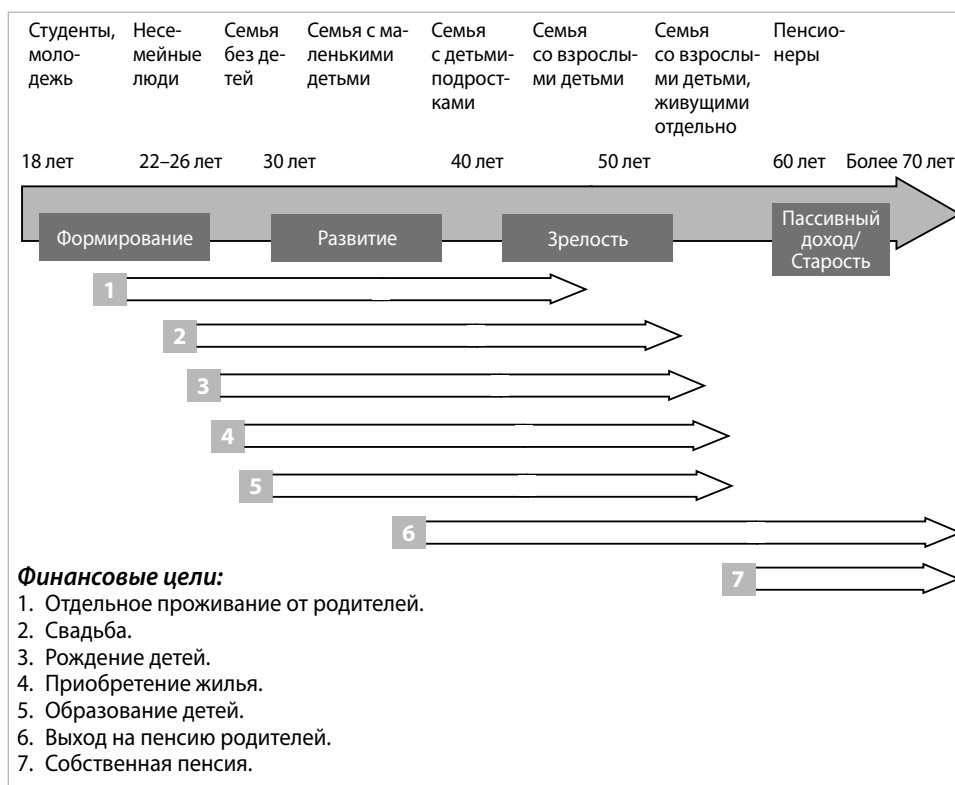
Студенты, молодежь

Несемейные люди

Семья без детей

Семья с маленькими детьми

Семья с детьми-подростками

Семья со взрослыми детьми

Семья со взрослыми детьми, живущими отдельно

Пенсионеры

18 лет 22–26 лет 30 лет 40 лет 50 лет 60 лет Более 70 лет

Формирование

Развитие

Зрелость

Пассивный доход/ Старость

1

2

3

4

5

6

7

*Финансовые цели:*
1. Отдельное проживание от родителей.
2. Свадьба.
3. Рождение детей.
4. Приобретение жилья.
5. Образование детей.
6. Выход на пенсию родителей.
7. Собственная пенсия.